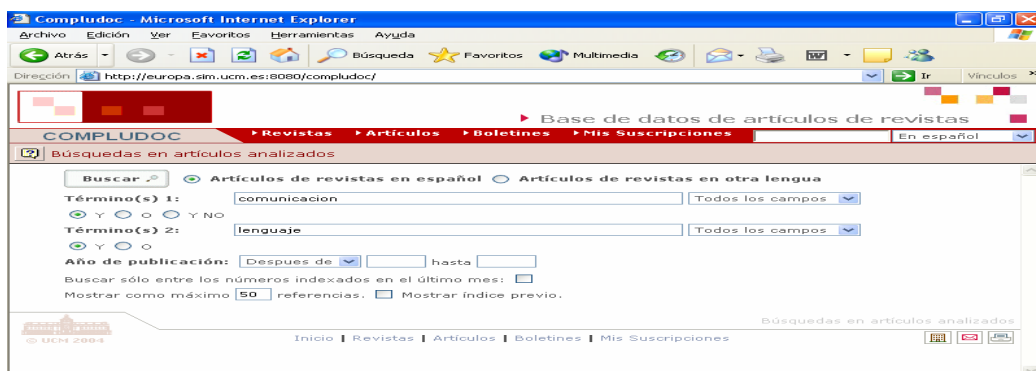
Compludoc - Microsoft Internet Explorer

Archivo Edición Ver Favoritos Herramientas Ayuda

Atrás Búsqueda Favoritos Multimedia

Dirección http://europa.sim.ucm.es:8080/compludoc/ Ir Vínculos

▸ Base de datos de artículos de revistas

COMPLUDOC ▸Revistas ▸Artículos ▸Boletines ▸Mis Suscripciones En español

Búsquedas en artículos analizados

Buscar Artículos de revistas en español Artículos de revistas en otra lengua

Término(s) 1: comunicacion Todos los campos

Y O Y NO

Término(s) 2: lenguaje Todos los campos

Y O

Año de publicación: Despues de hasta

Buscar sólo entre los números indexados en el último mes:

Mostrar como máximo 50 referencias. Mostrar índice previo.

Búsquedas en artículos analizados

© UCM 2004

Inicio | Revistas | Artículos | Boletines | Mis Suscripciones